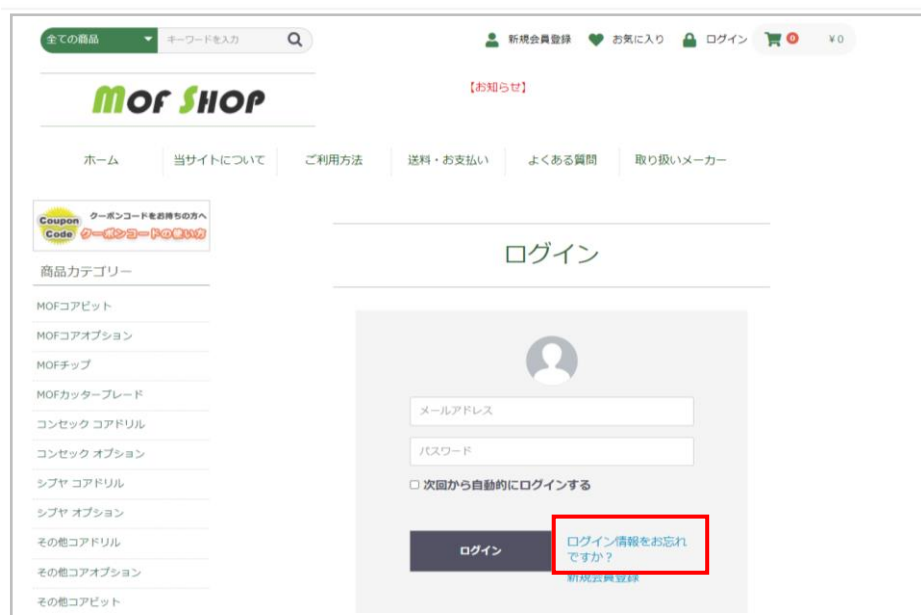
全ての商品 キーワードを入力

新規会員登録 お気に入り ログイン 0 ¥0

MOF SHOP

【お知らせ】

ホーム 当サイトについて ご利用方法 送料・お支払い よくある質問 取り扱いメーカー

Coupon Code クーポンコードをお持ちの方へ クーポンコードの使い方

商品カテゴリー

MOFコアビット
MOFコアオプション
MOFチップ
MOFカッターブレード
コンセック コアドリル
コンセック オプション
シブヤ コアドリル
シブヤ オプション
その他コアドリル
その他コアオプション
その他コアビット

ログイン

メールアドレス

パスワード

□ 次回から自動的にログインする

ログイン

ログイン情報をお忘れですか？

新規会員登録